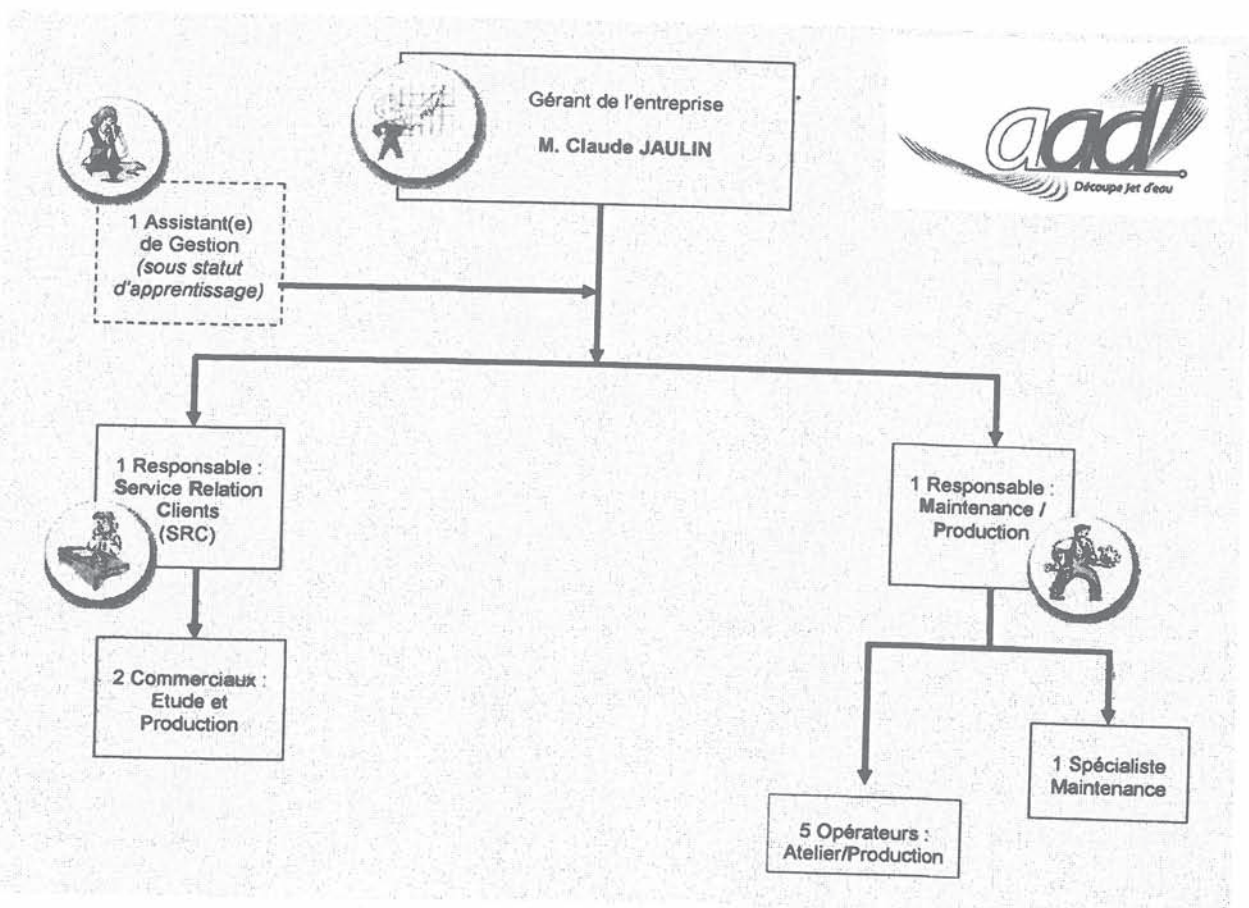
Gérant de l'entreprise
M. Claude JAULIN

aad
Découpe Jet d'eau

1 Assistant(e) de Gestion *(sous statut d'apprentissage)*

1 Responsable : Service Relation Clients (SRC)

1 Responsable : Maintenance / Production

2 Commerciaux : Etude et Production

1 Spécialiste Maintenance

5 Opérateurs : Atelier/Production